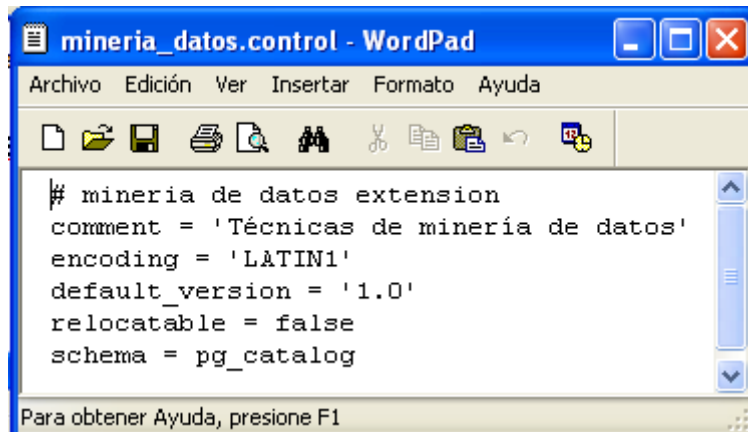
mineria_datos.control - WordPad

Archivo Edición Ver Insertar Formato Ayuda

# mineria de datos extension
comment = 'Técnicas de minería de datos'
encoding = 'LATIN1'
default_version = '1.0'
relocatable = false
schema = pg_catalog

Para obtener Ayuda, presione F1